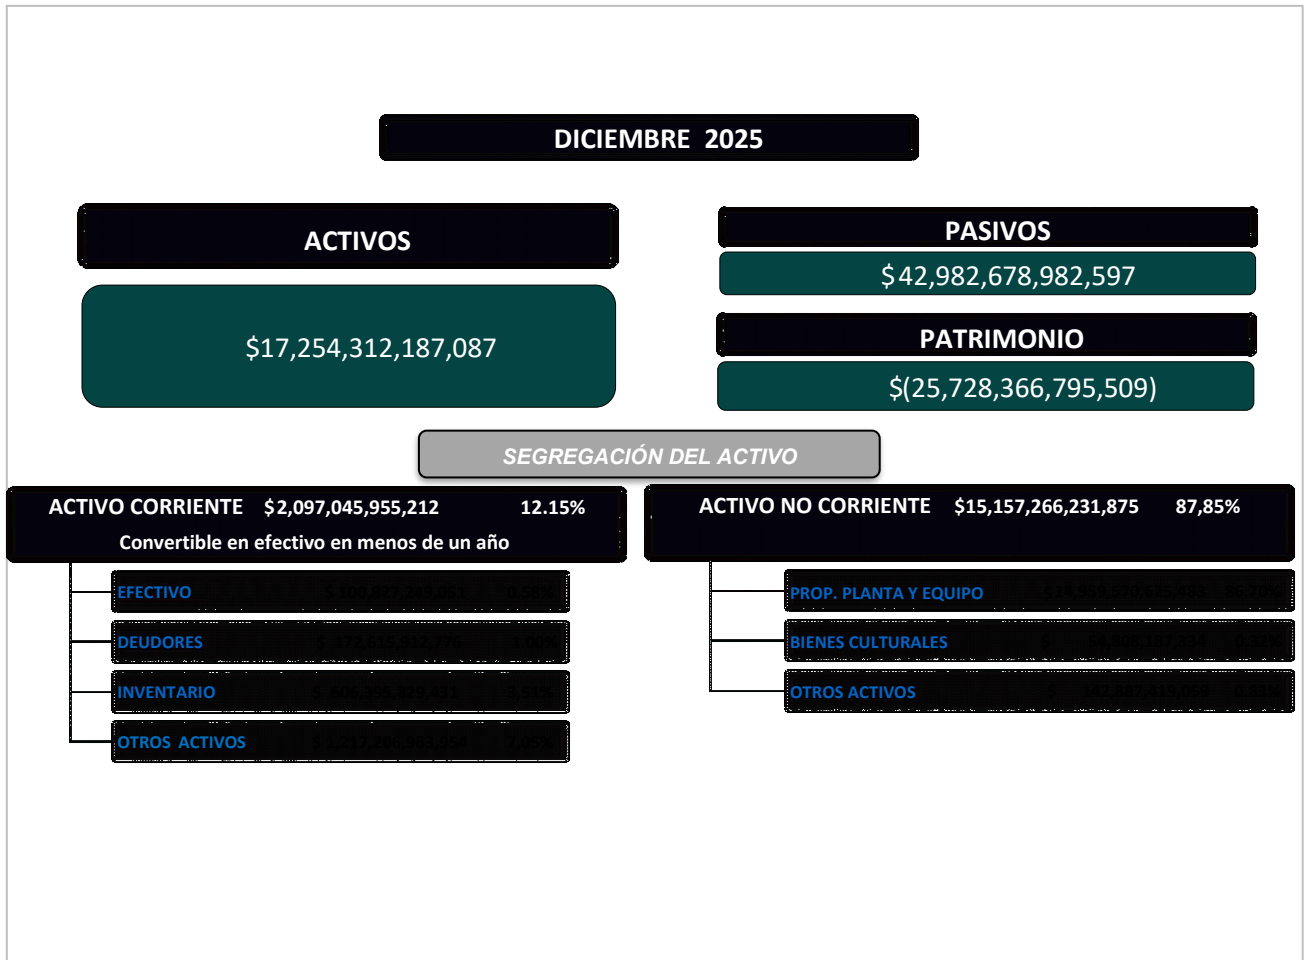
DICIEMBRE 2025

ACTIVOS

$17,254,312,187,087

PASIVOS

$42,982,678,982,597

PATRIMONIO

$(25,728,366,795,509)

SEGREGACIÓN DEL ACTIVO

ACTIVO CORRIENTE $2,097,045,955,212 12.15%

Convertible en efectivo en menos de un año

EFECTIVO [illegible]

DEUDORES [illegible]

INVENTARIO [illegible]

OTROS ACTIVOS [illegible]

ACTIVO NO CORRIENTE $15,157,266,231,875 87,85%

PROP. PLANTA Y EQUIPO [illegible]

BIENES CULTURALES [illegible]

OTROS ACTIVOS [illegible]